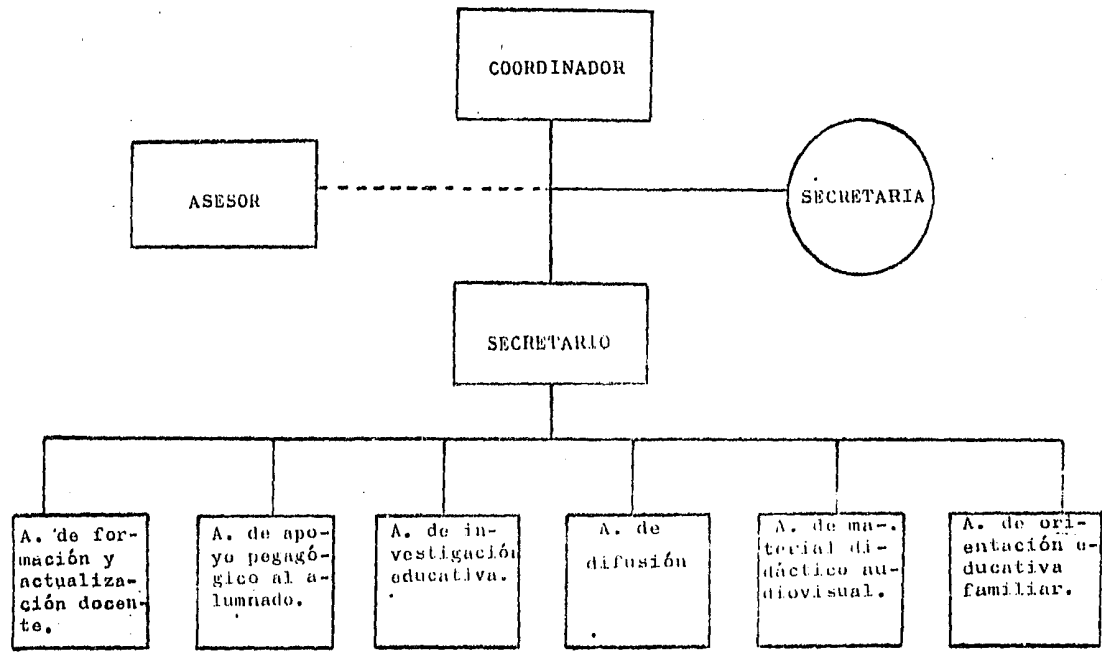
COORDINADOR

ASESOR

SECRETARIA

SECRETARIO

A. de formación y actualización docente.

A. de apoyo pegagógico al alumnado.

A. de investigación educativa.

A. de difusión

A. de material didáctico audiovisual.

A. de orientación educativa familiar.